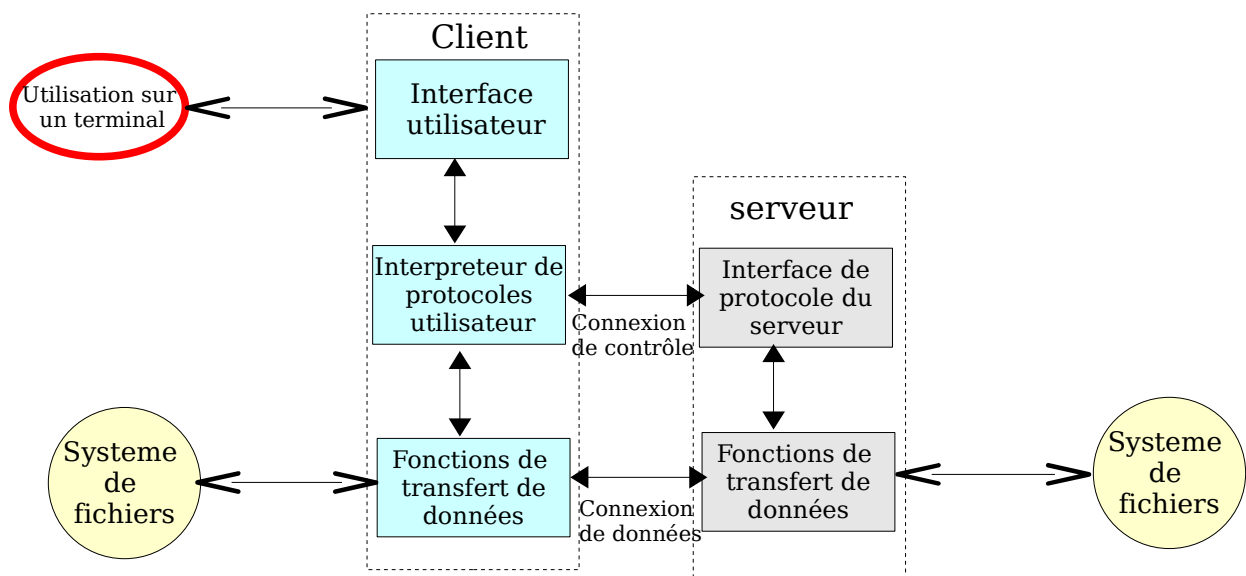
Client

Utilisation sur un terminal

Interface utilisateur

Interpreteur de protocoles utilisateur

Connexion de contrôle

serveur

Interface de protocole du serveur

Systeme de fichiers

Fonctions de transfert de données

Connexion de données

Fonctions de transfert de données

Systeme de fichiers